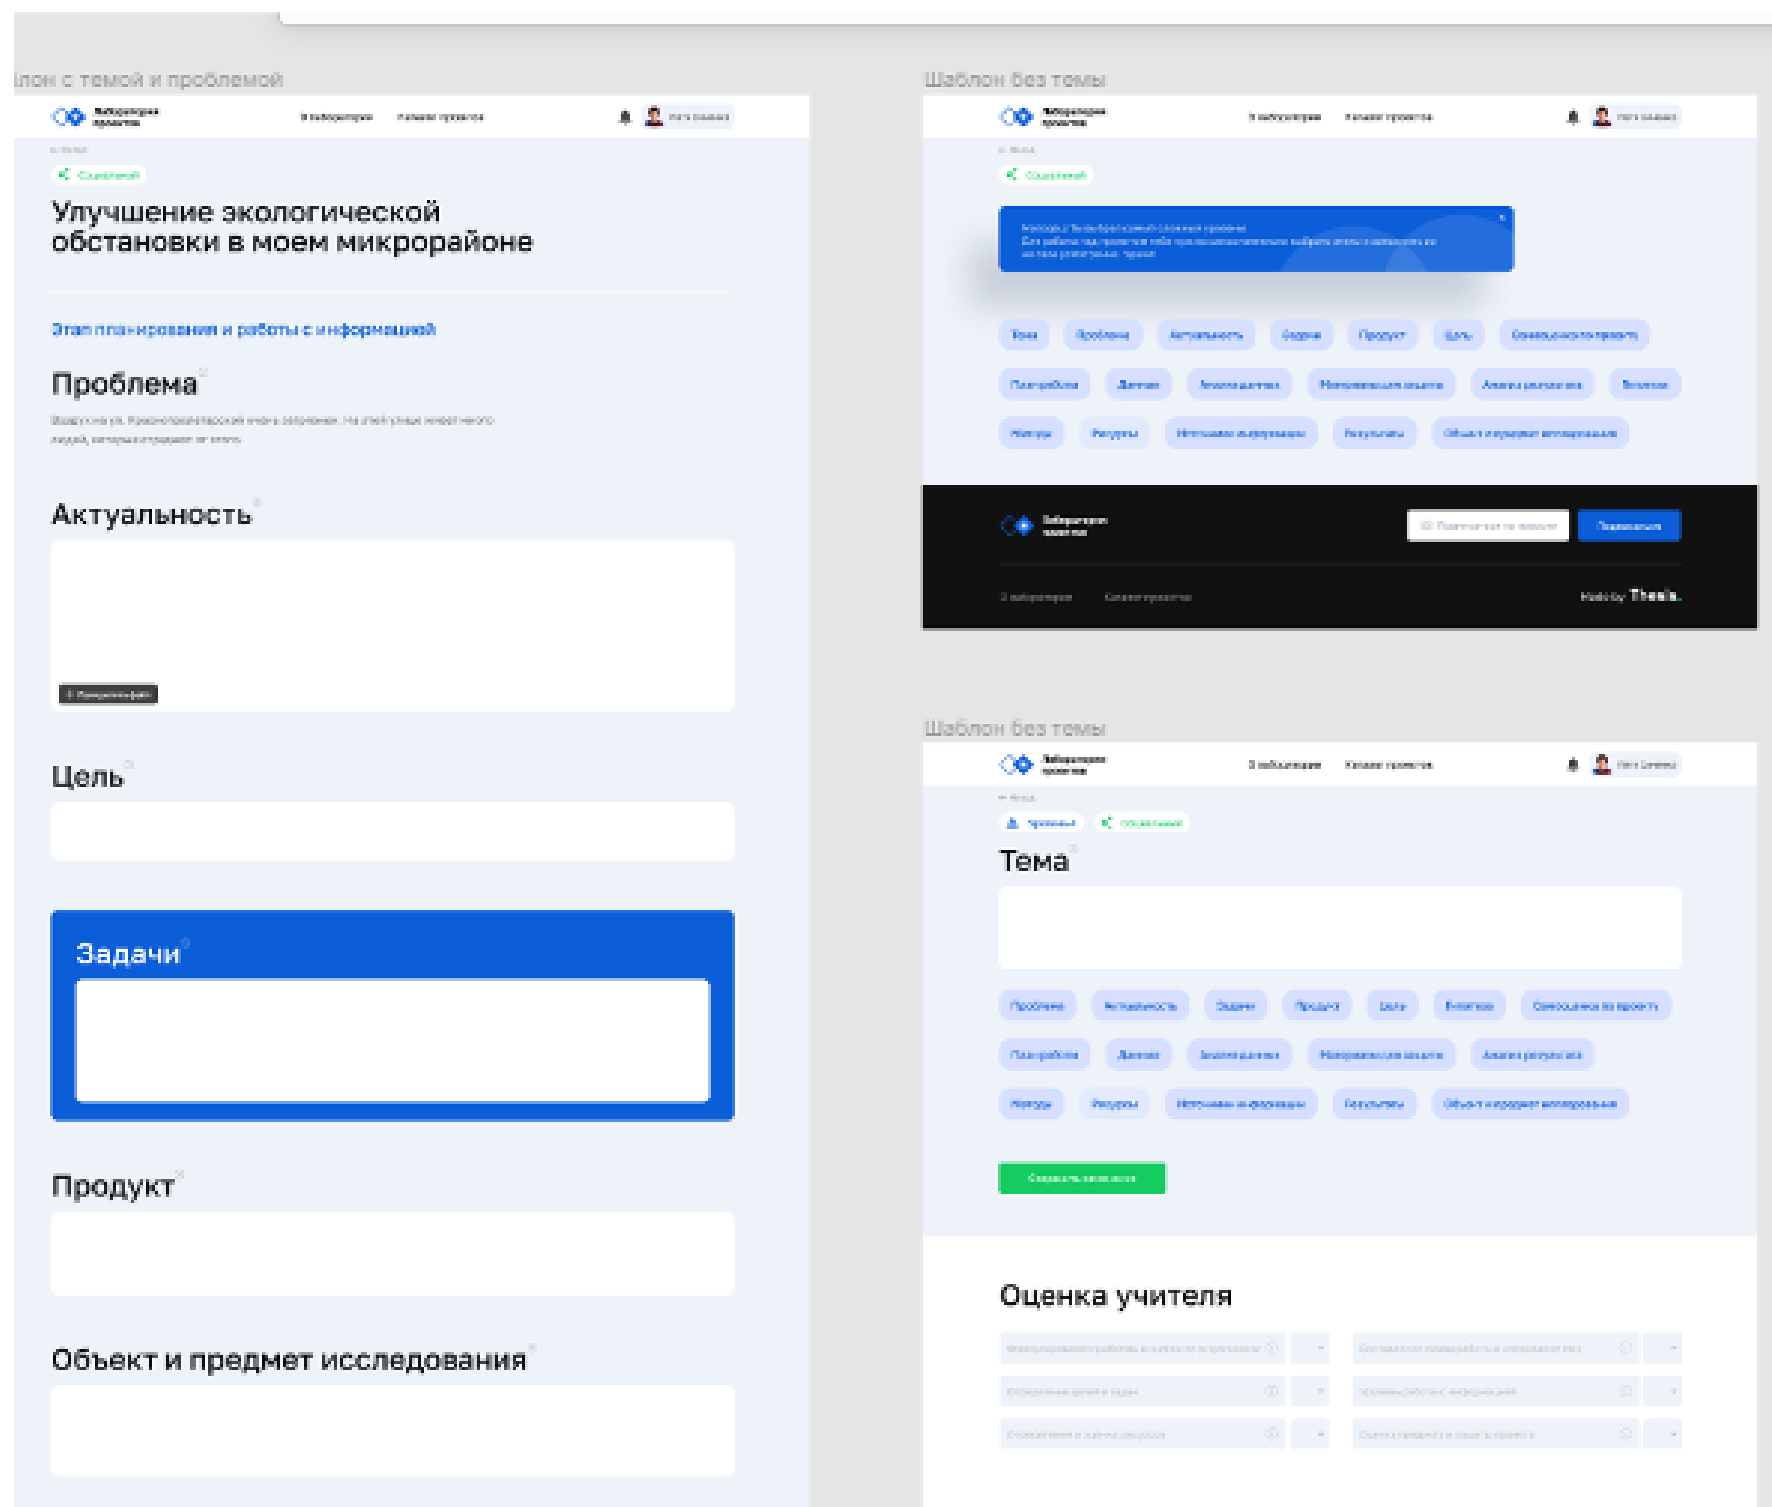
лон с темой и проблемой

Лаборатория проектов

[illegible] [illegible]

Улучшение экологической обстановки в моем микрорайоне

Этап планирования и работы с информацией

Проблема

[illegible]

Актуальность

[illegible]

Цель

Задачи

Продукт

Объект и предмет исследования

Шаблон без темы

Лаборатория проектов

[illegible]

Тема
Проблема
Актуальность
Задачи
Продукт
Цель

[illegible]

Made by Thesis.

Шаблон без темы

Лаборатория проектов

Тема

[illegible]

Оценка учителя